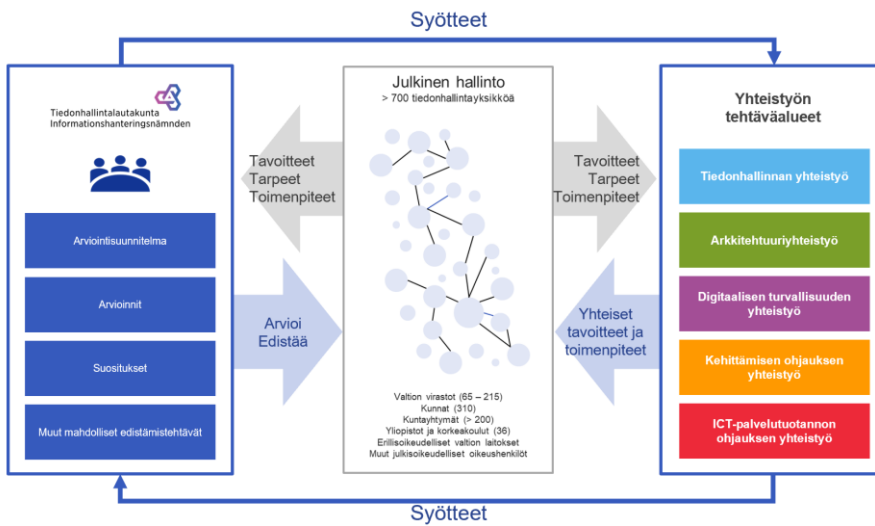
Syötteet

Tiedonhallintalautakunta
Informationshanteringsnämnden

Arviointisuunnitelma

Arvioinnit

Suositukset

Muut mahdolliset edistämistehtävät

Tavoitteet
Tarpeet
Toimenpiteet

Arvioi
Edistää

Julkinen hallinto
> 700 tiedonhallintayksikköä

Valtion virastot (65 – 215)
Kunnat (310)
Kuntayhtymät (> 200)
Yliopistot ja korkeakoulut (36)
Erillisoikeudelliset valtion laitokset
Muut julkisoikeudelliset oikeushenkilöt

Tavoitteet
Tarpeet
Toimenpiteet

Yhteiset
tavoitteet ja
toimenpiteet

Yhteistyön tehtäväalueet

Tiedonhallinnan yhteistyö

Arkkitehtuuriyhteistyö

Digitaalisen turvallisuuden yhteistyö

Kehittämisen ohjauksen yhteistyö

ICT-palvelutuotannon ohjauksen yhteistyö

Syötteet